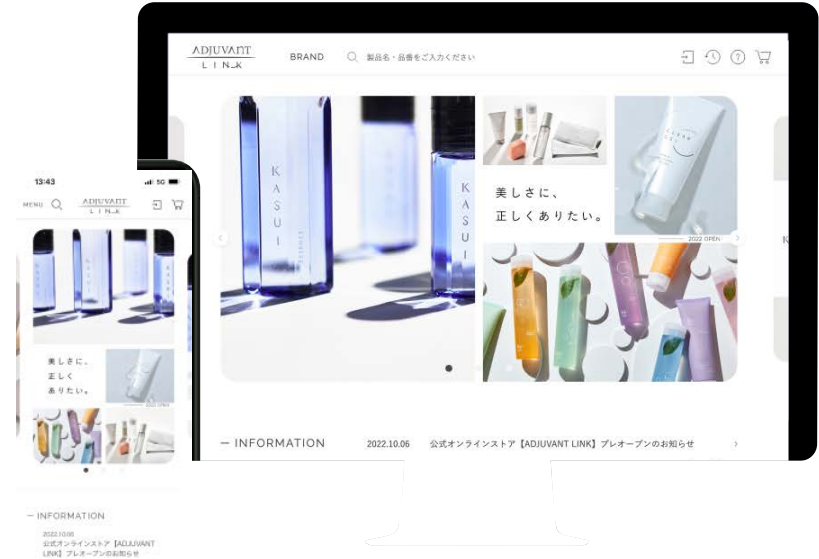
ADJUVANT
LINK

BRAND

製品名・品番をご入力ください

KASUI

KASUI

美しさに、
正しくありたい。

2022 OPEN

— INFORMATION

2022.10.06 公式オンラインストア【ADJUVANT LINK】プレオープンのお知らせ

13:43

5G

MENU

ADJUVANT
LINK

美しさに、
正しく
ありたい。

2022 OPEN

— INFORMATION

2022.10.06
公式オンラインストア【ADJUVANT LINK】プレオープンのお知らせ